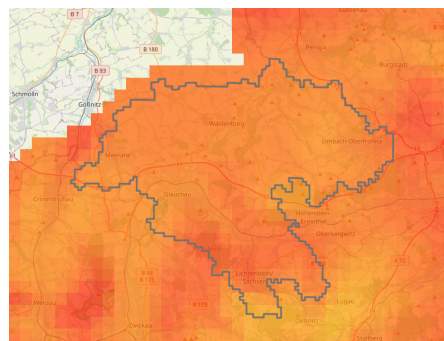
B 7
B 180
B 93
Schmölln
Gößnitz
Penig
Burgstädt
Waldenburg
Limbach-Oberfrohna
Meerane
Glauchau
Crimmitschau
Hohenstein-Ernstthal
Oberlungwitz
Lichtenstein/Sachsen
B 93
B 175
B 173
Werdau
Zwickau
Lugau
Stollberg